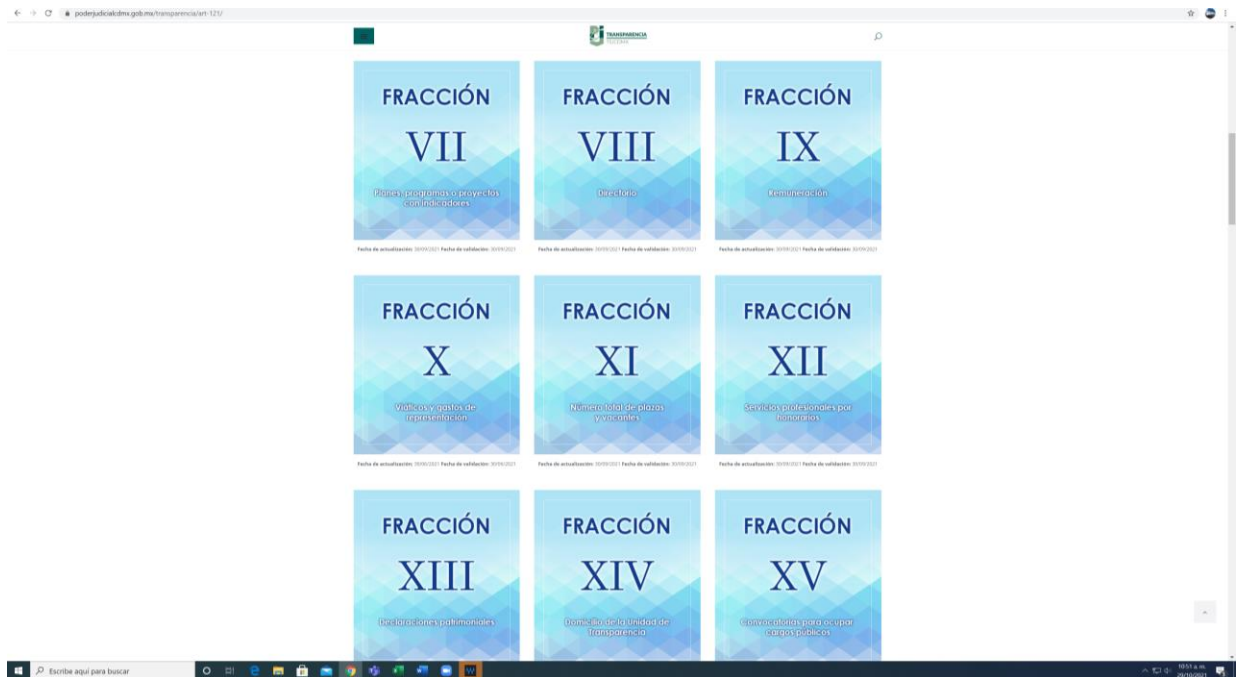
poderjudicialcdmx.gob.mx/transparencia/art-121/

TRANSPARENCIA

FRACCIÓN
VII
Planes, programas o proyectos con indicadores
Fecha de actualización: 30/09/2021 Fecha de validación: 30/09/2021

FRACCIÓN
VIII
Directorio
Fecha de actualización: 30/09/2021 Fecha de validación: 30/09/2021

FRACCIÓN
IX
Remuneración
Fecha de actualización: 30/09/2021 Fecha de validación: 30/09/2021

FRACCIÓN
X
Viáticos y gastos de representación
Fecha de actualización: 30/09/2021 Fecha de validación: 30/09/2021

FRACCIÓN
XI
Número total de plazas y vacantes
Fecha de actualización: 30/09/2021 Fecha de validación: 30/09/2021

FRACCIÓN
XII
Servicios profesionales por honorarios
Fecha de actualización: 30/09/2021 Fecha de validación: 30/09/2021

FRACCIÓN
XIII
Declaraciones patrimoniales

FRACCIÓN
XIV
Domicilio de la Unidad de Transparencia

FRACCIÓN
XV
Convocatorias para ocupar cargos públicos

Escribe aquí para buscar
10:51 a.m.
29/10/2021